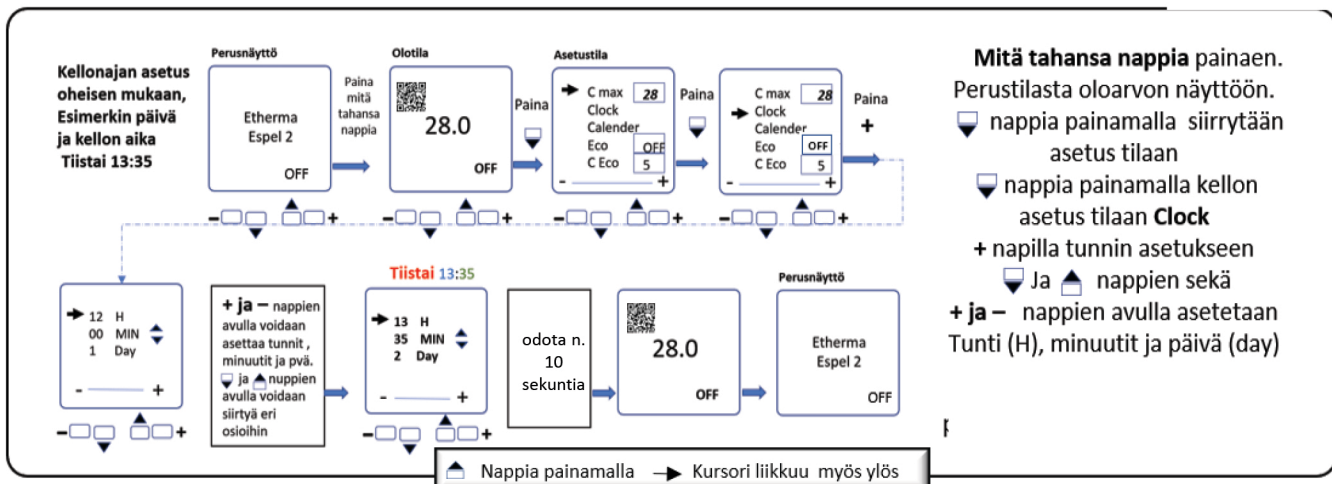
Kellonajan asetus oheisen mukaan, Esimerkin päivä ja kellon aika Tiistai 13:35

Perusnäyttö

Etherma Espel 2

OFF

Paina mitä tahansa nappia

Olotila

28.0

OFF

Paina

Asetustila

C max 28
Clock
Calender
Eco OFF
C Eco 5

Paina

C max 28
Clock
Calender
Eco OFF
C Eco 5

Paina +

Mitä tahansa nappia painaen. Perustilasta oloarvon näyttöön.
nappia painamalla siirrytään asetus tilaan
nappia painamalla kellon asetus tilaan Clock
+ napilla tunnin asetukseen
Ja nappien sekä
+ ja – nappien avulla asetetaan Tunti (H), minuutit ja päivä (day)

12 H
00 MIN
1 Day

+ ja – nappien avulla voidaan asettaa tunnit , minuutit ja pvä. ja nuppien avulla voidaan siirtyä eri osioihin

Tiistai 13:35

13 H
35 MIN
2 Day

odota n. 10 sekuntia

28.0

OFF

Perusnäyttö

Etherma Espel 2

OFF

Nappia painamalla Kursori liikkuu myös ylös